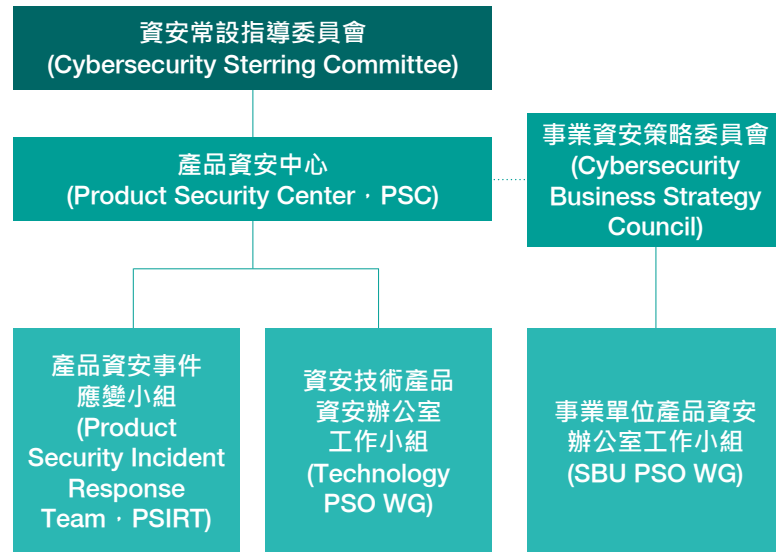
資安常設指導委員會
(Cybersecurity Sterring Committee)

產品資安中心
(Product Security Center，PSC)

事業資安策略委員會
(Cybersecurity Business Strategy Council)

產品資安事件應變小組
(Product Security Incident Response Team，PSIRT)

資安技術產品資安辦公室工作小組
(Technology PSO WG)

事業單位產品資安辦公室工作小組
(SBU PSO WG)